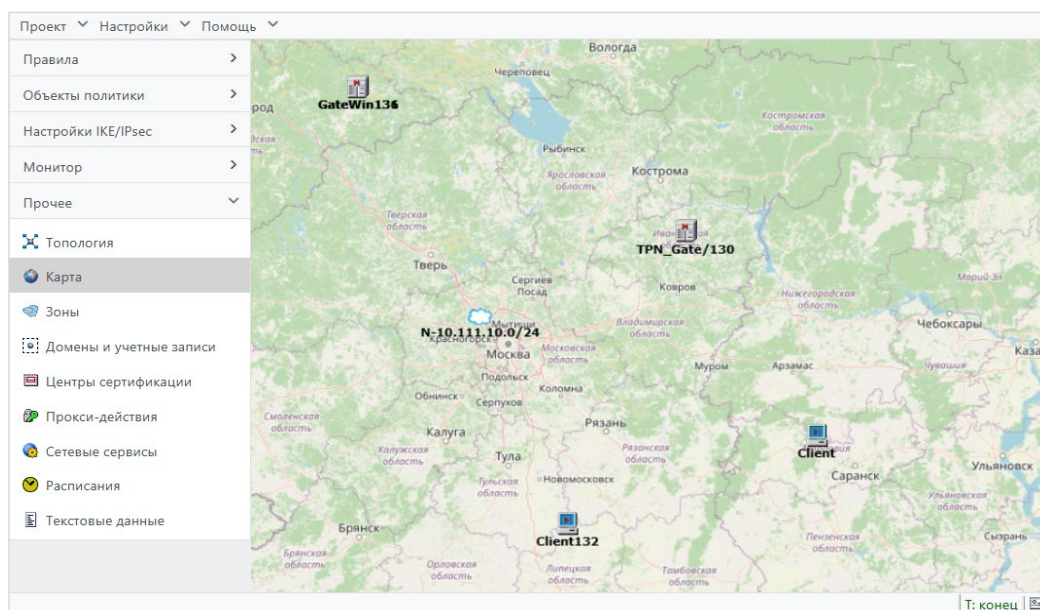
Проект ˅ Настройки ˅ Помощь ˅

Правила >
Объекты политики >
Настройки IKE/IPsec >
Монитор >
Прочее ˅
Топология
Карта
Зоны
Домены и учетные записи
Центры сертификации
Прокси-действия
Сетевые сервисы
Расписания
Текстовые данные

Вологда
Череповец
GateWin136
род
Костромская область
Рыбинск
Ярославская область
Кострома
Тверская область
Ивановская
TPN_Gate/130
Тверь
Сергиев Посад
Ковров
Нижегородская область
Марий Эл
Мытищи
N-10.111.10.0/24
Красногорск
Владимирская область
Чебоксары
Каза
Москва
Московская область
Муром
Арзамас
Чувашия
Подольск
Коломна
Обнинск
Серпухов
Смоленская область
Рязань
Калуга
Client
Калужская область
Тула
Рязанская область
Ульяновск
Саранск
Новомосковск
Тульская область
Ульяновская область
Брянск
Client132
Пензенская область
Сызрань
Брянская область
Орловская область
Липецкая область
Тамбовская область
T: конец